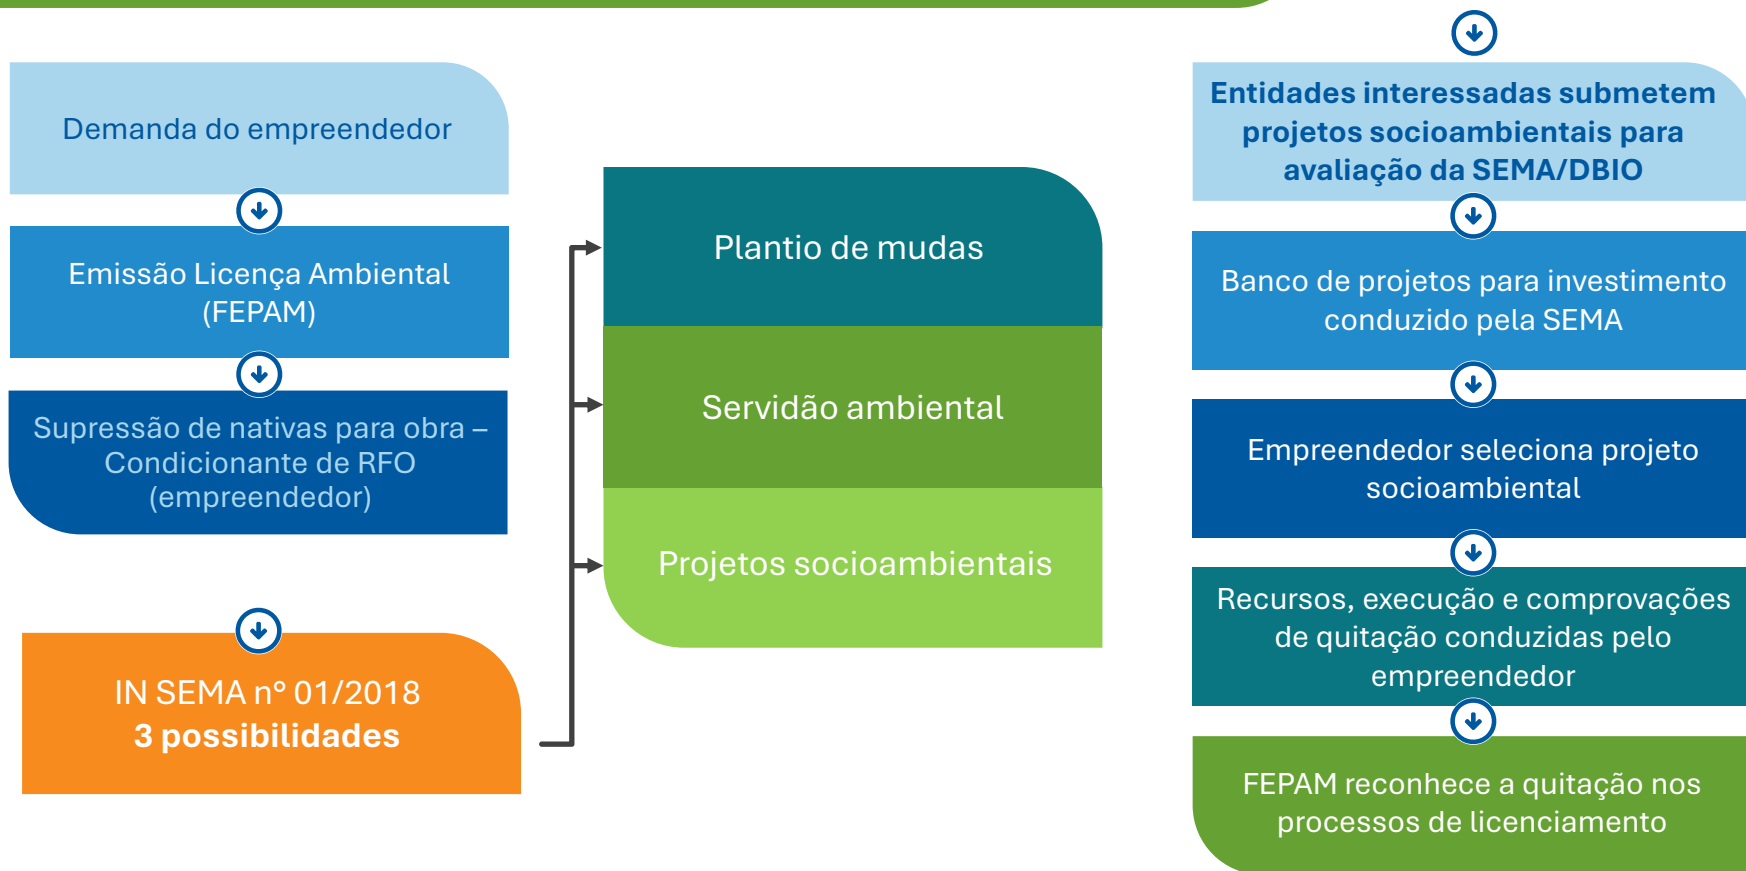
Demanda do empreendedor

Emissão Licença Ambiental (FEPAM)

Supressão de nativas para obra – Condicionante de RFO (empreendedor)

IN SEMA nº 01/2018
**3 possibilidades**

Plantio de mudas

Servidão ambiental

Projetos socioambientais

**Entidades interessadas submetem projetos socioambientais para avaliação da SEMA/DBIO**

Banco de projetos para investimento conduzido pela SEMA

Empreendedor seleciona projeto socioambiental

Recursos, execução e comprovações de quitação conduzidas pelo empreendedor

FEPAM reconhece a quitação nos processos de licenciamento